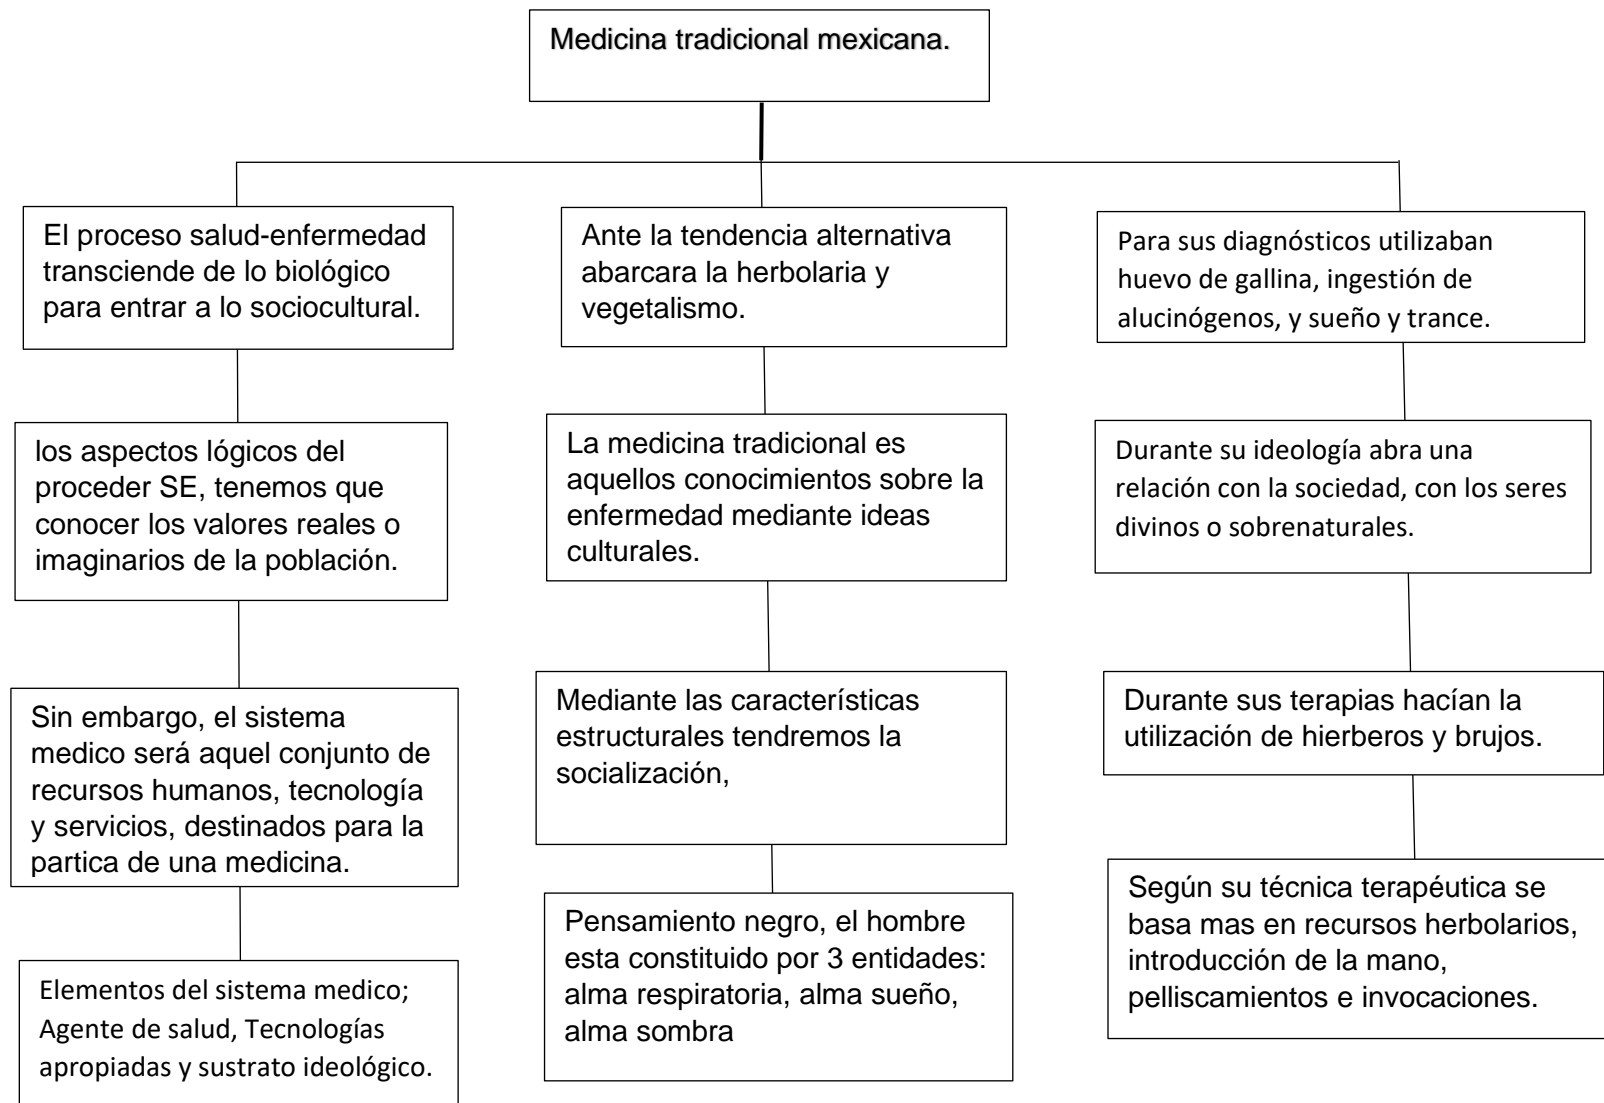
Medicina tradicional mexicana.

El proceso salud-enfermedad transciende de lo biológico para entrar a lo sociocultural.

los aspectos lógicos del proceder SE, tenemos que conocer los valores reales o imaginarios de la población.

Sin embargo, el sistema medico será aquel conjunto de recursos humanos, tecnología y servicios, destinados para la partica de una medicina.

Elementos del sistema medico; Agente de salud, Tecnologías apropiadas y sustrato ideológico.

Ante la tendencia alternativa abarcara la herbolaria y vegetalismo.

La medicina tradicional es aquellos conocimientos sobre la enfermedad mediante ideas culturales.

Mediante las características estructurales tendremos la socialización,

Pensamiento negro, el hombre esta constituido por 3 entidades: alma respiratoria, alma sueño, alma sombra

Para sus diagnósticos utilizaban huevo de gallina, ingestión de alucinógenos, y sueño y trance.

Durante su ideología abra una relación con la sociedad, con los seres divinos o sobrenaturales.

Durante sus terapias hacían la utilización de hierberos y brujos.

Según su técnica terapéutica se basa mas en recursos herbolarios, introducción de la mano, pelliscamientos e invocaciones.